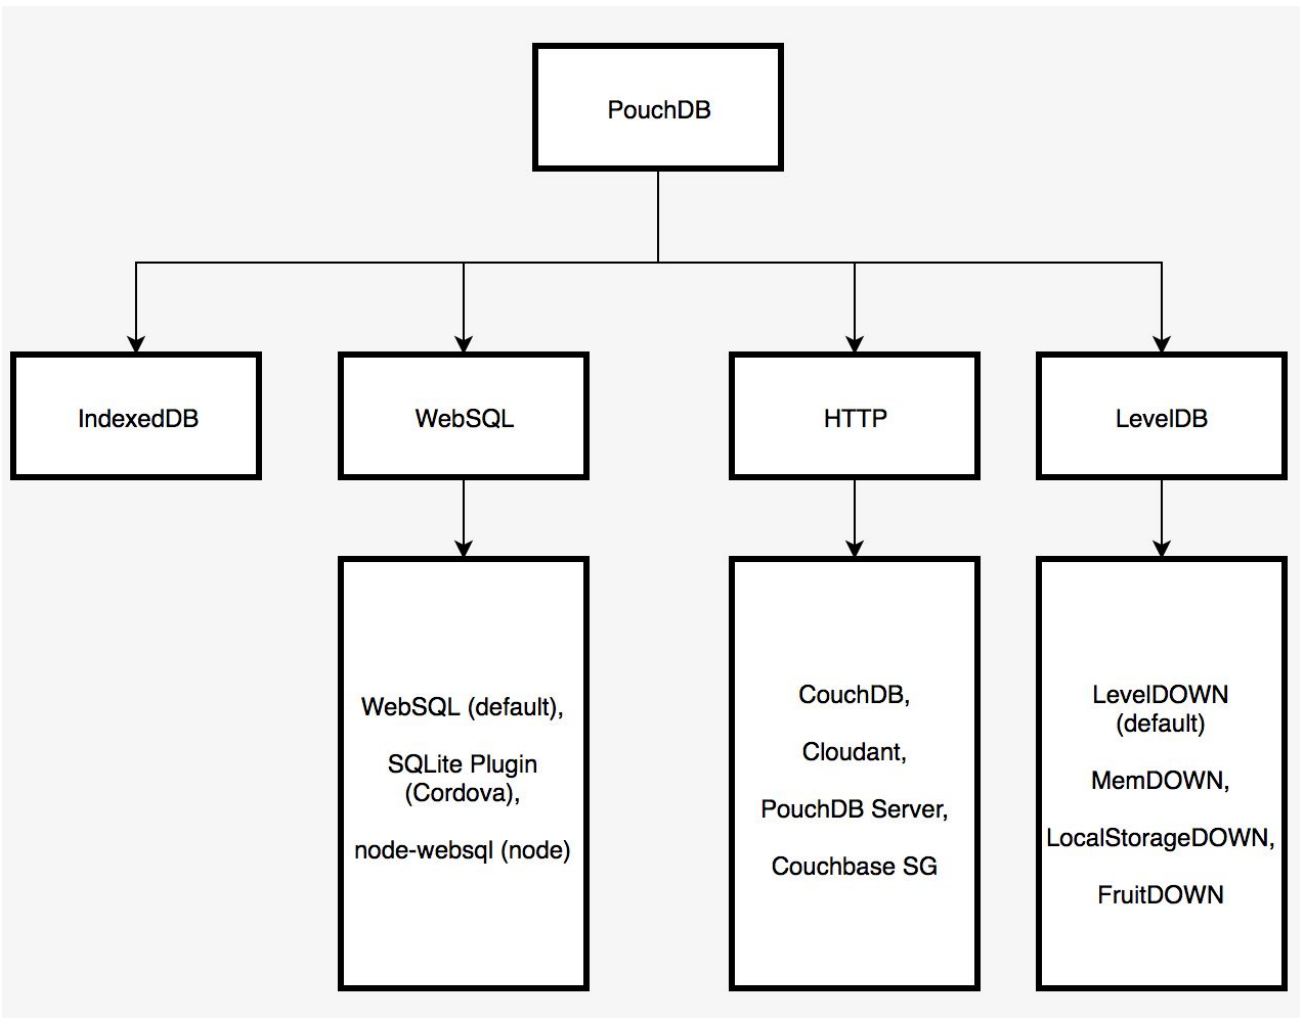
PouchDB

IndexedDB

WebSQL

HTTP

LevelDB

WebSQL (default),

SQLite Plugin (Cordova),

node-websql (node)

CouchDB,

Cloudant,

PouchDB Server,

Couchbase SG

LevelDOWN (default)

MemDOWN,

LocalStorageDOWN,

FruitDOWN